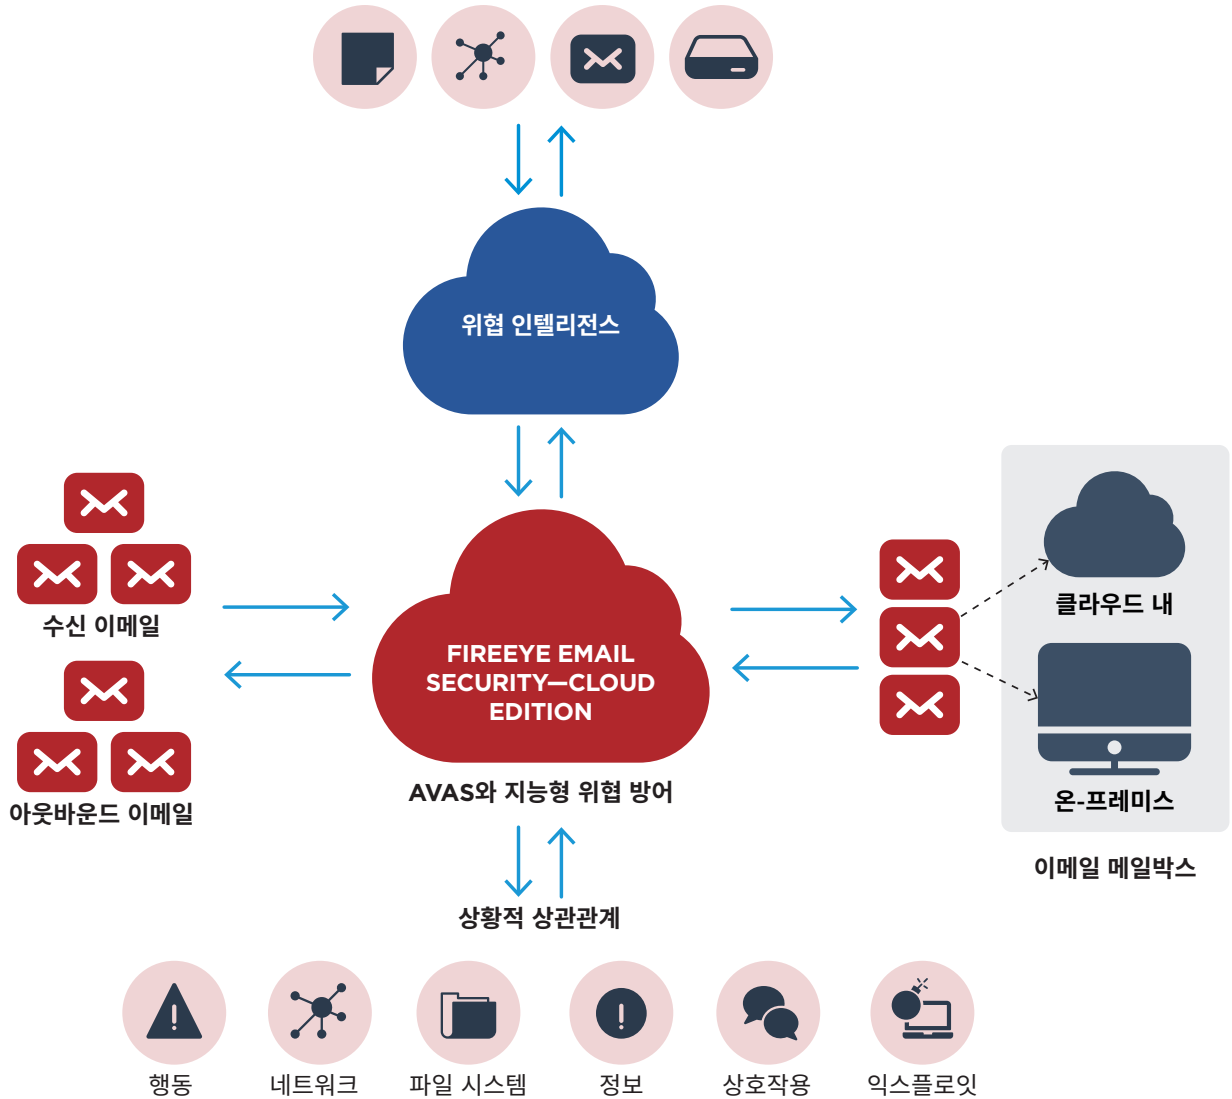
위협 인텔리전스

수신 이메일

아웃바운드 이메일

FIREEYE EMAIL SECURITY—CLOUD EDITION

AVAS와 지능형 위협 방어

클라우드 내

온-프레미스

이메일 메일박스

상황적 상관관계

행동

네트워크

파일 시스템

정보

상호작용

익스플로잇